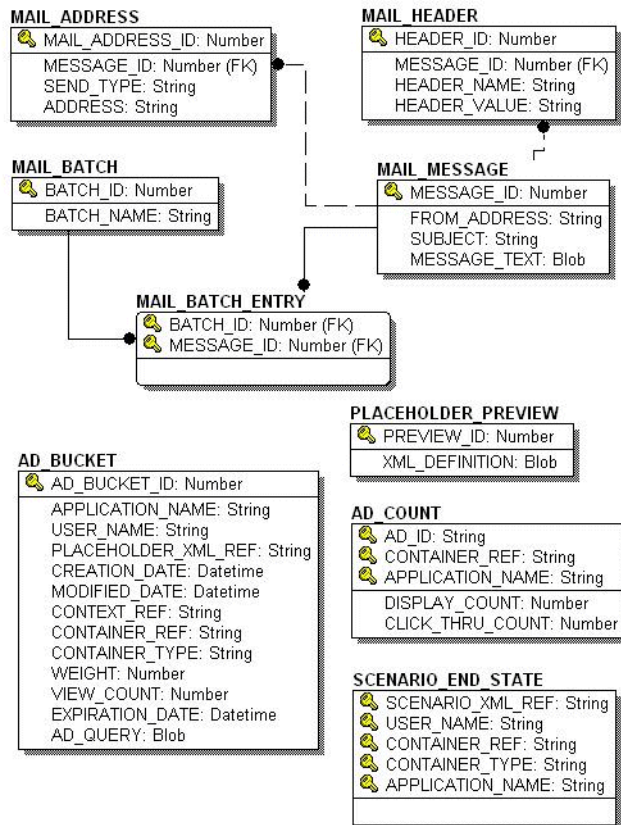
MAIL_ADDRESS
MAIL_ADDRESS_ID: Number
MESSAGE_ID: Number (FK)
SEND_TYPE: String
ADDRESS: String

MAIL_HEADER
HEADER_ID: Number
MESSAGE_ID: Number (FK)
HEADER_NAME: String
HEADER_VALUE: String

MAIL_BATCH
BATCH_ID: Number
BATCH_NAME: String

MAIL_MESSAGE
MESSAGE_ID: Number
FROM_ADDRESS: String
SUBJECT: String
MESSAGE_TEXT: Blob

MAIL_BATCH_ENTRY
BATCH_ID: Number (FK)
MESSAGE_ID: Number (FK)

PLACEHOLDER_PREVIEW
PREVIEW_ID: Number
XML_DEFINITION: Blob

AD_BUCKET
AD_BUCKET_ID: Number
APPLICATION_NAME: String
USER_NAME: String
PLACEHOLDER_XML_REF: String
CREATION_DATE: Datetime
MODIFIED_DATE: Datetime
CONTEXT_REF: String
CONTAINER_REF: String
CONTAINER_TYPE: String
WEIGHT: Number
VIEW_COUNT: Number
EXPIRATION_DATE: Datetime
AD_QUERY: Blob

AD_COUNT
AD_ID: String
CONTAINER_REF: String
APPLICATION_NAME: String
DISPLAY_COUNT: Number
CLICK_THRU_COUNT: Number

SCENARIO_END_STATE
SCENARIO_XML_REF: String
USER_NAME: String
CONTAINER_REF: String
CONTAINER_TYPE: String
APPLICATION_NAME: String